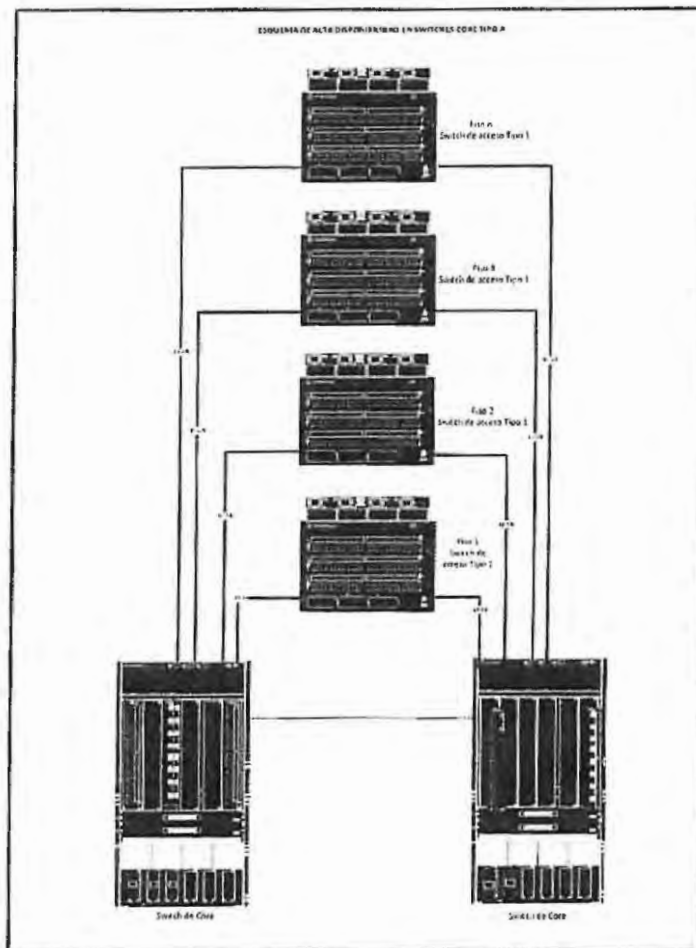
ESQUEMA DE ALTA DISPONIBILIDAD EN SWITCHES CORE TIPO A

Piso n
Switch de acceso Tipo 1

Piso 3
Switch de acceso Tipo 1

Piso 2
Switch de acceso Tipo 1

Piso 1
Switch de acceso Tipo 1

Switch de Core

Switch de Core